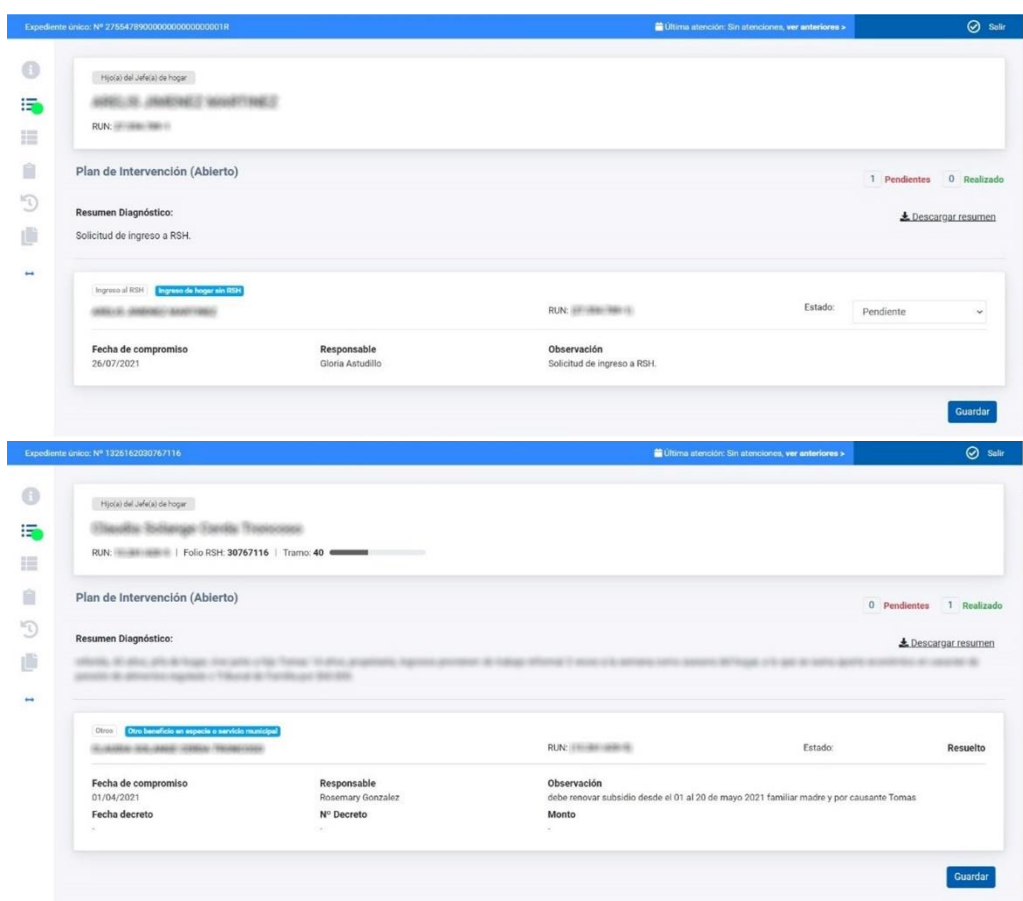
Expediente único: Nº 275547890000000000000001R

Última atención: Sin atenciones, ver anteriores >

Salir

Hijo(a) del Jefe(a) de hogar

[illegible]

RUN: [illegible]

Plan de Intervención (Abierto)

1 Pendientes 0 Realizado

Resumen Diagnóstico:

Descargar resumen

Solicitud de ingreso a RSH.

Ingreso al RSH Ingreso de hogar sin RSH

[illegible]

RUN: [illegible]

Estado: Pendiente

Fecha de compromiso
26/07/2021

Responsable
Gloria Astudillo

Observación
Solicitud de ingreso a RSH.

Guardar

Expediente único: Nº 1326162030767116

Última atención: Sin atenciones, ver anteriores >

Salir

Hijo(a) del Jefe(a) de hogar

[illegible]

RUN: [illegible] | Folio RSH: 30767116 | Tramo: 40

Plan de Intervención (Abierto)

0 Pendientes 1 Realizado

Resumen Diagnóstico:

Descargar resumen

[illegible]

Otros Otro beneficio en especie o servicio municipal

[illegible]

RUN: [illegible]

Estado: Resuelto

Fecha de compromiso
01/04/2021

Responsable
Rosemary Gonzalez

Observación
debe renovar subsidio desde el 01 al 20 de mayo 2021 familiar madre y por causante Tomas

Fecha decreto
-

Nº Decreto
-

Monto
-

Guardar